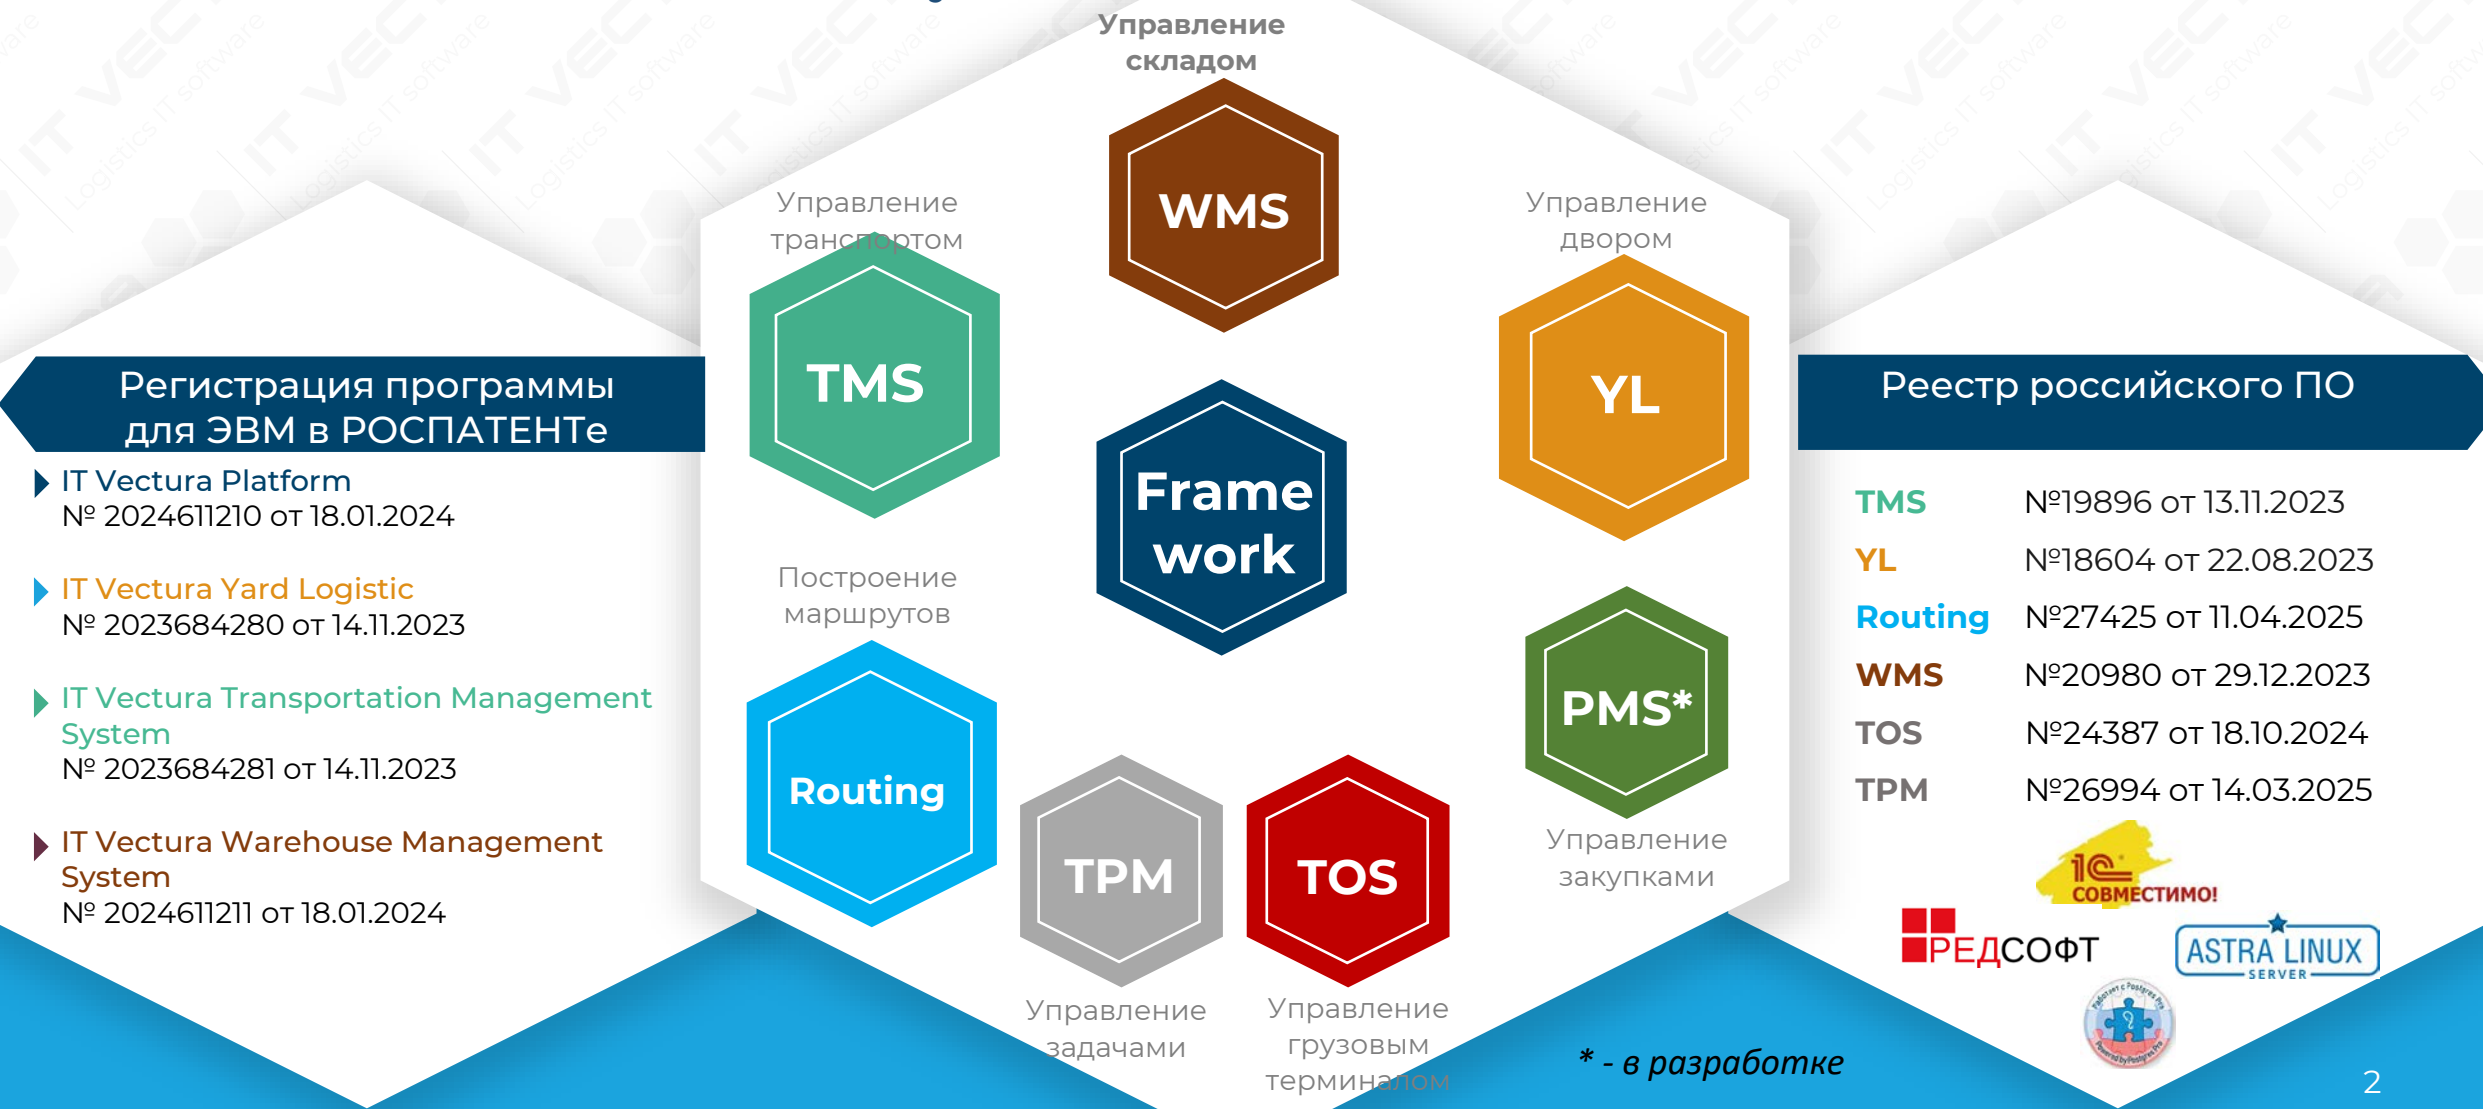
Регистрация программы для ЭВМ в РОСПАТЕНТе

IT Vectura Platform
№ 2024611210 от 18.01.2024

IT Vectura Yard Logistic
№ 2023684280 от 14.11.2023

IT Vectura Transportation Management System
№ 2023684281 от 14.11.2023

IT Vectura Warehouse Management System
№ 2024611211 от 18.01.2024

Управление складом

WMS

Управление транспортом

TMS

Управление двором

YL

Frame work

Построение маршрутов

Routing

PMS*

Управление закупками

TPM

Управление задачами

TOS

Управление грузовым терминалом

Реестр российского ПО

| | |
|---|---|
| TMS | №19896 от 13.11.2023 |
| YL | №18604 от 22.08.2023 |
| Routing | №27425 от 11.04.2025 |
| WMS | №20980 от 29.12.2023 |
| TOS | №24387 от 18.10.2024 |
| TPM | №26994 от 14.03.2025 |

1С СОВМЕСТИМО!

РЕДСОФТ

ASTRA LINUX SERVER

* - в разработке

2